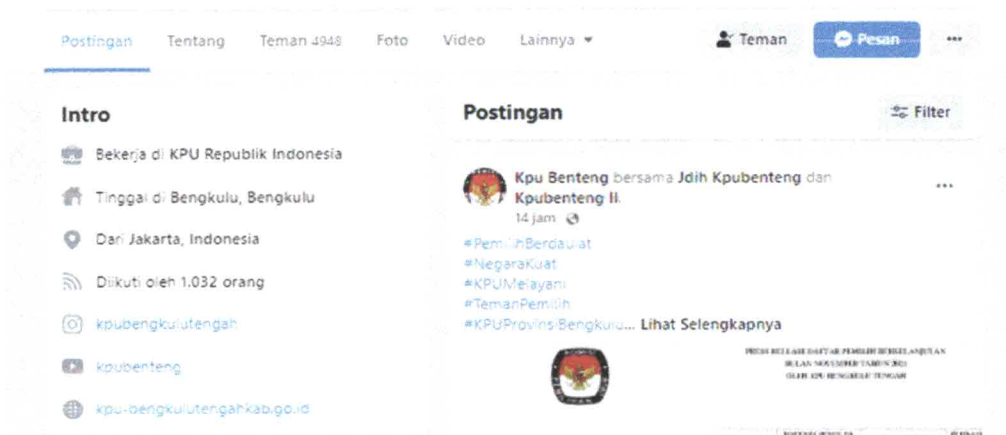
Postingan Tentang Teman 4948 Foto Video Lainnya ▾ Teman Pesan ···

Intro

Bekerja di KPU Republik Indonesia

Tinggal di Bengkulu, Bengkulu

Dari Jakarta, Indonesia

Diikuti oleh 1.032 orang

kpubengkulutengah

kpubenteng

kpu-bengkulutengahkab.go.id

Postingan

Filter

Kpu Benteng bersama Jdih Kpubenteng dan Kpubenteng Ii.
14 jam ·

#PemilihBerdaulat
#NegaraKuat
#KPUMelayani
#TemanPemilih
#KPUProvinsiBengkulu... Lihat Selengkapnya

PRESS RELEASE DAFTAR PEMILIH BERKELANJUTAN BULAN NOVEMBER TAHUN 2021 OLEH KPU BENGKULU TENGAH

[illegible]